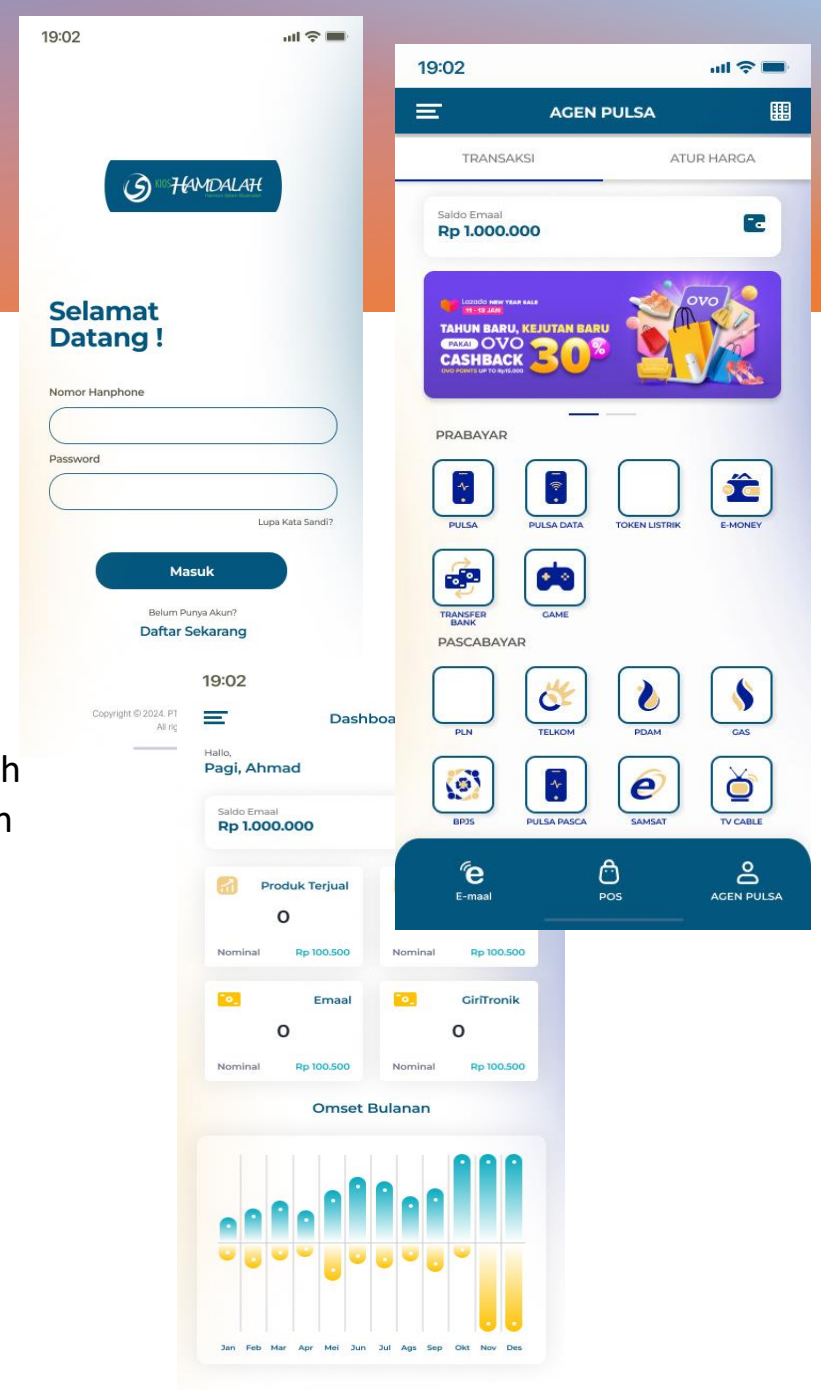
19:02

KIOS HAMDALAH

Selamat Datang !

Nomor Hanphone

Password

Lupa Kata Sandi?

Masuk

Belum Punya Akun?

Daftar Sekarang

Copyright © 2024. PT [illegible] All ri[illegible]

19:02

AGEN PULSA

TRANSAKSI

ATUR HARGA

Saldo Emaal

Rp 1.000.000

Lazada NEW YEAR SALE 11 - 13 JAN

TAHUN BARU, KEJUTAN BARU

PAKAI OVO CASHBACK 30%

OVO POINTS UP TO Rp15.000

OVO

PRABAYAR

PULSA

PULSA DATA

TOKEN LISTRIK

E-MONEY

TRANSFER BANK

GAME

PASCABAYAR

PLN

TELKOM

PDAM

GAS

BPJS

PULSA PASCA

SAMSAT

TV CABLE

E-maal

POS

AGEN PULSA

19:02

Dashboa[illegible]

Hallo,

Pagi, Ahmad

Saldo Emaal

Rp 1.000.000

Produk Terjual

0

Nominal Rp 100.500

Nominal Rp 100.500

Emaal

0

Nominal Rp 100.500

GiriTronik

0

Nominal Rp 100.500

Omset Bulanan

Jan Feb Mar Apr Mei Jun Jul Ags Sep Okt Nov Des

h

n